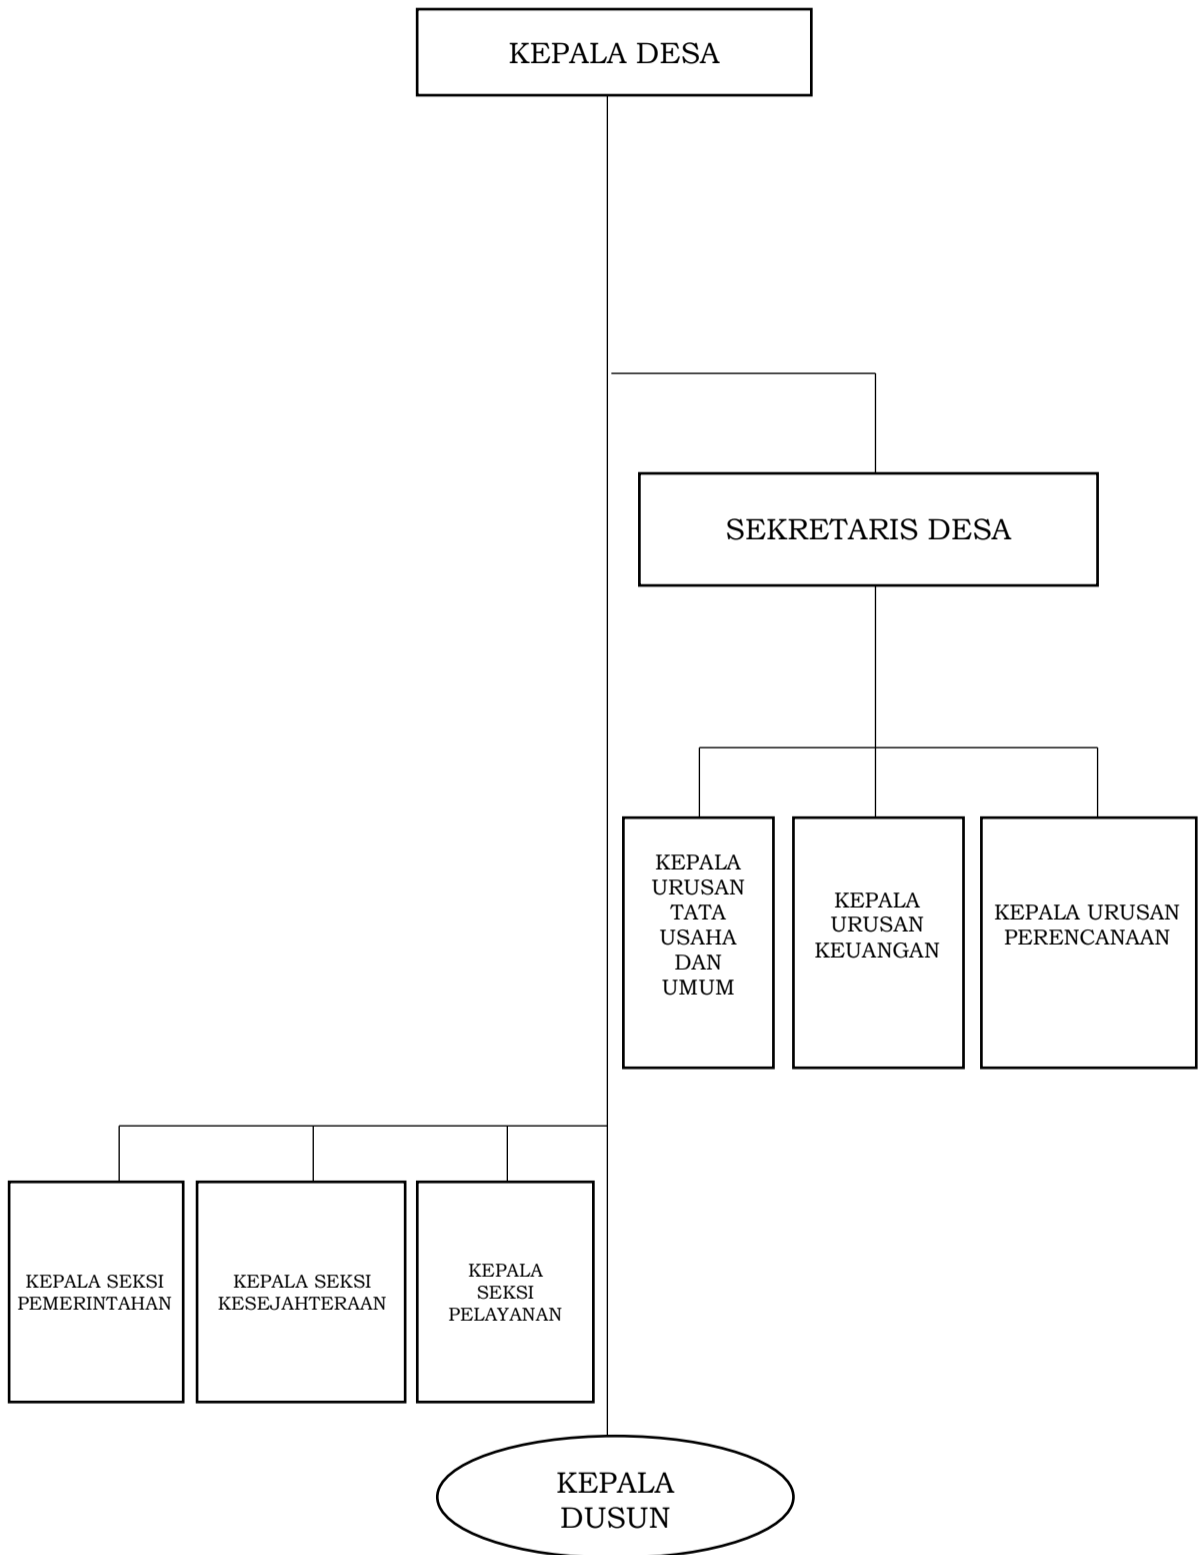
KEPALA DESA

SEKRETARIS DESA

KEPALA URUSAN TATA USAHA DAN UMUM

KEPALA URUSAN KEUANGAN

KEPALA URUSAN PERENCANAAN

KEPALA SEKSI PEMERINTAHAN

KEPALA SEKSI KESEJAHTERAAN

KEPALA SEKSI PELAYANAN

KEPALA DUSUN